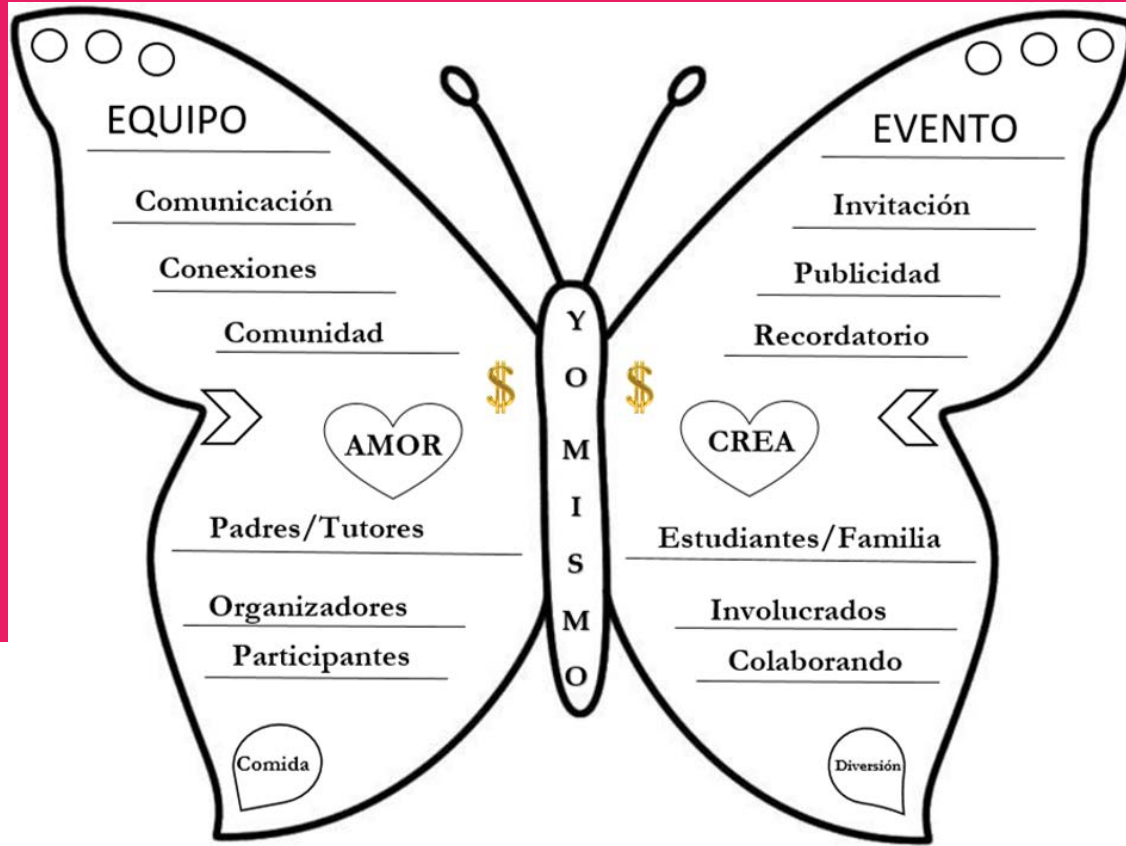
EQUIPO

Comunicación

Conexiones

Comunidad

AMOR

Padres/Tutores

Organizadores

Participantes

Comida

Y
O
M
I
S
M
O

$ $

EVENTO

Invitación

Publicidad

Recordatorio

CREA

Estudiantes/Familia

Involucrados

Colaborando

Diversión